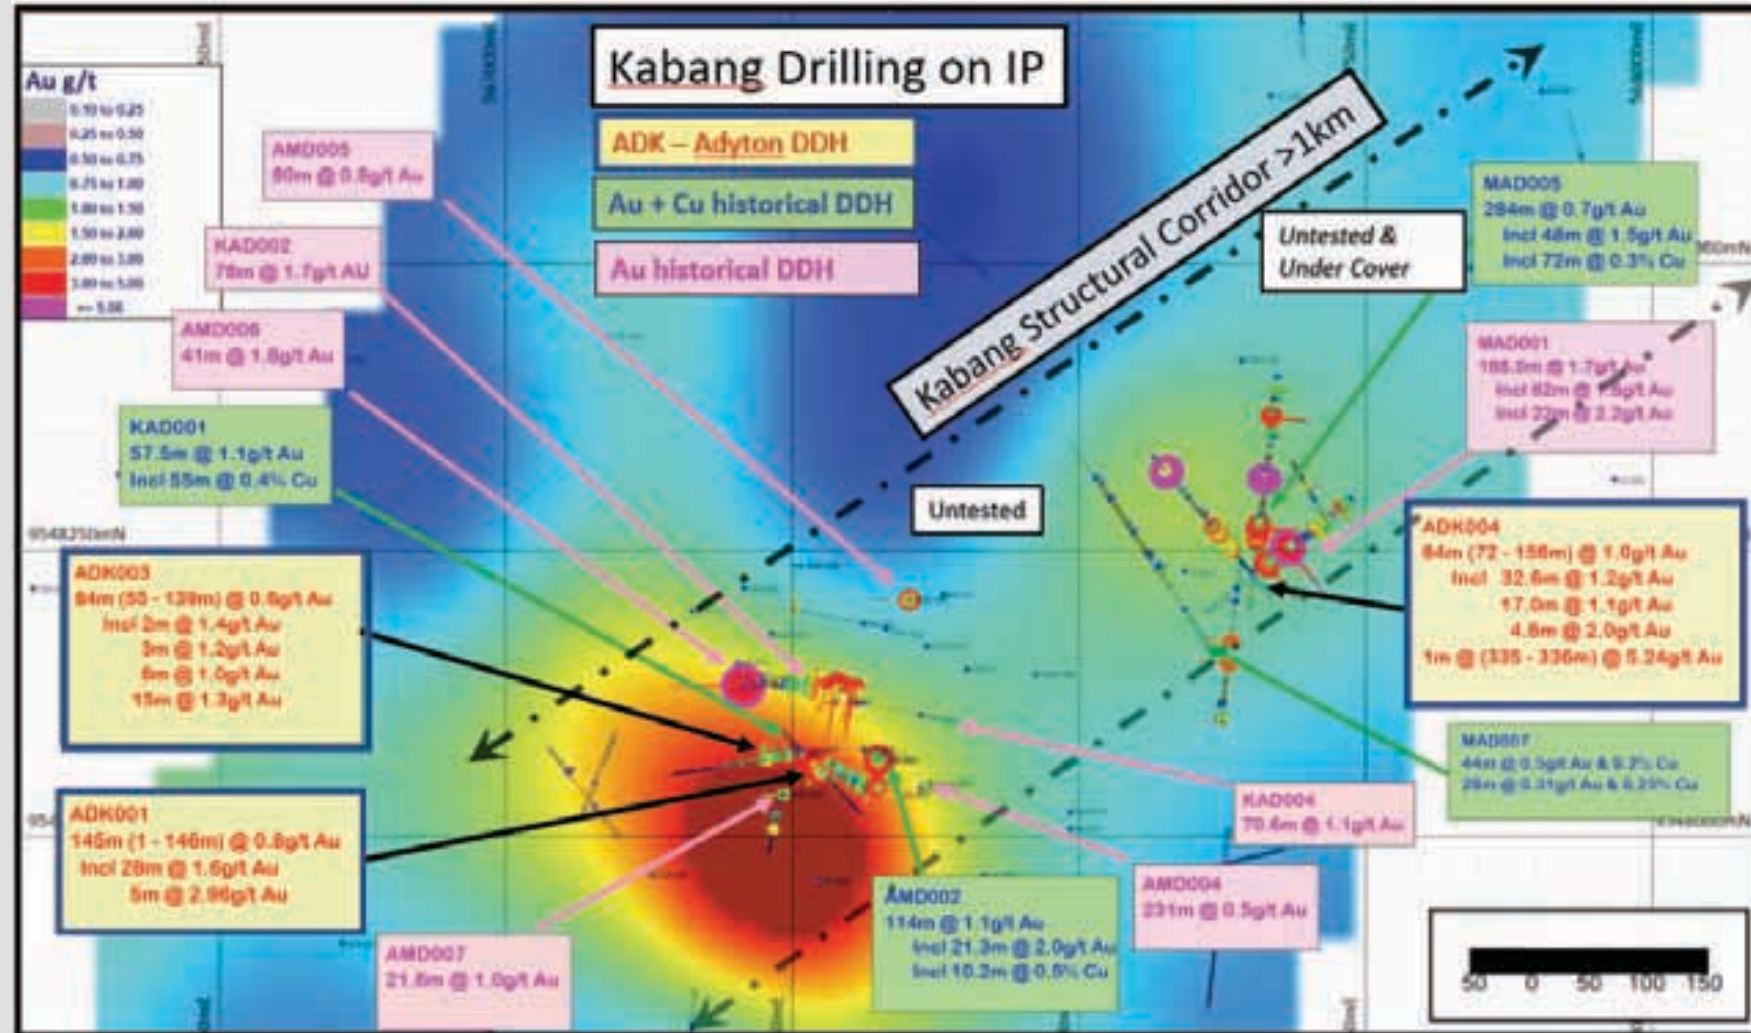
Kabang Drilling on IP

ADK – Adyton DDH

Au + Cu historical DDH

Au historical DDH

Au g/t
0.10 to 0.25
0.25 to 0.50
0.50 to 0.75
0.75 to 1.00
1.00 to 1.50
1.50 to 2.00
2.00 to 3.00
3.00 to 5.00
>= 5.00

Kabang Structural Corridor >1km

Untested & Under Cover

Untested

AMD005
80m @ 0.8g/t Au

KAD002
76m @ 1.7g/t AU

AMD006
41m @ 1.8g/t Au

KAD001
57.5m @ 1.1g/t Au
Incl 55m @ 0.4% Cu

MAD005
284m @ 0.7g/t Au
Incl 48m @ 1.5g/t Au
Incl 72m @ 0.3% Cu

MAD001
188.0m @ 1.7g/t Au
Incl 82m @ 1.8g/t Au
Incl 22m @ 2.2g/t Au

ADK004
84m (72 - 156m) @ 1.0g/t Au
Incl 32.6m @ 1.2g/t Au
17.0m @ 1.1g/t Au
4.8m @ 2.0g/t Au
1m @ (335 - 336m) @ 5.24g/t Au

ADK003
84m (55 - 139m) @ 0.8g/t Au
Incl 2m @ 1.4g/t Au
3m @ 1.2g/t Au
6m @ 1.0g/t Au
15m @ 1.3g/t Au

MAD007
44m @ 0.5g/t Au & 0.3% Cu
26m @ 0.31g/t Au & 0.23% Cu

ADK001
145m (1 - 146m) @ 0.8g/t Au
Incl 28m @ 1.6g/t Au
5m @ 2.96g/t Au

KAD004
70.4m @ 1.1g/t Au

AMD004
231m @ 0.5g/t Au

AMD002
114m @ 1.1g/t Au
Incl 21.3m @ 2.0g/t Au
Incl 10.2m @ 0.5% Cu

AMD007
21.6m @ 1.0g/t Au

9548250mN

50 0 50 100 150